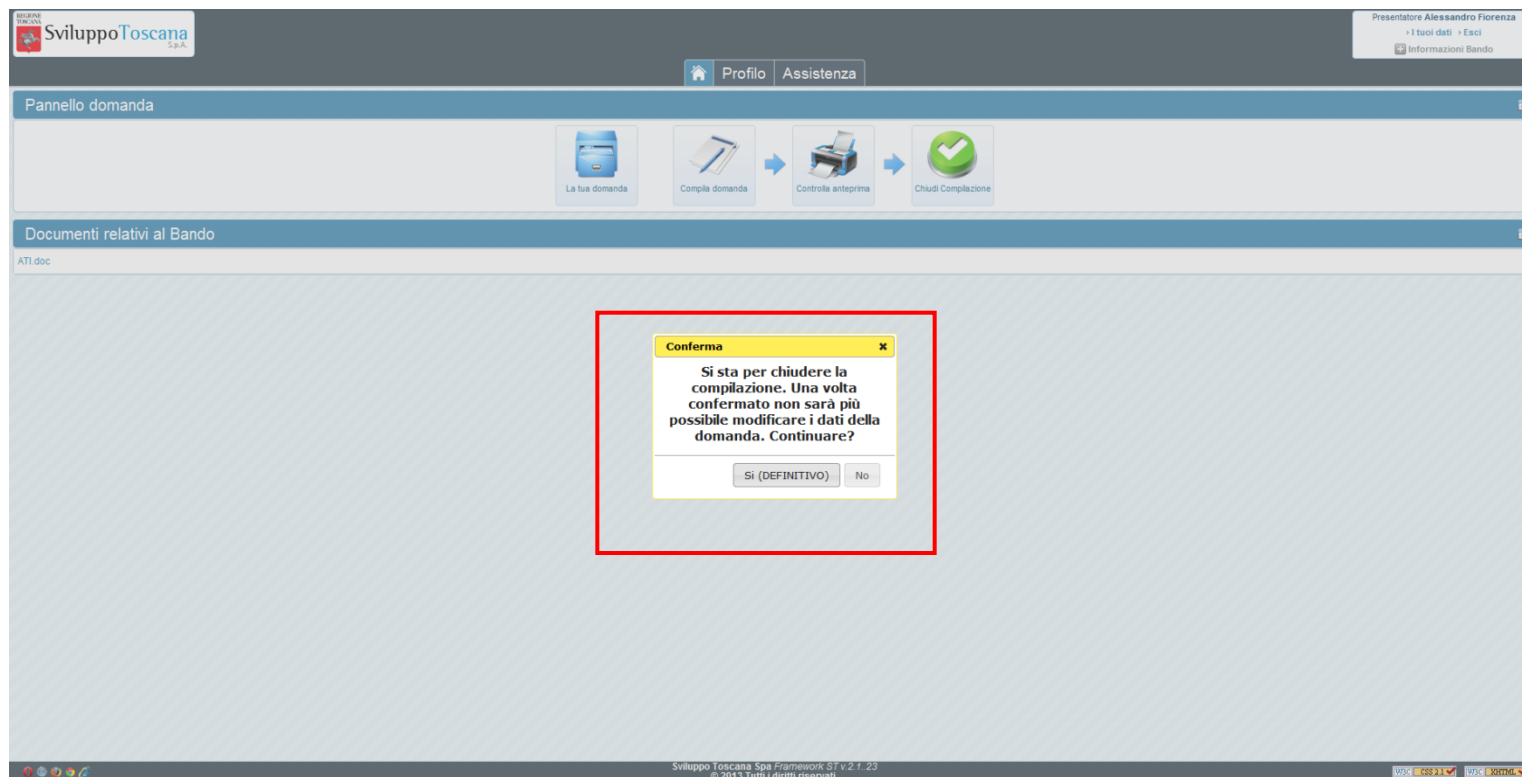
REGIONE TOSCANA
SviluppoToscana S.p.A.

Presentatore Alessandro Fiorenza
› I tuoi dati › Esci
Informazioni Bando

Profilo Assistenza

Pannello domanda

La tua domanda
Compila domanda
Controlla anteprima
Chiudi Compilazione

Documenti relativi al Bando

ATI.doc

Conferma

Si sta per chiudere la compilazione. Una volta confermato non sarà più possibile modificare i dati della domanda. Continuare?

Si (DEFINITIVO) No

Sviluppo Toscana Spa Framework ST v.2.1..23
© 2013 Tutti i diritti riservati

W3C CSS 2.1 W3C XHTML